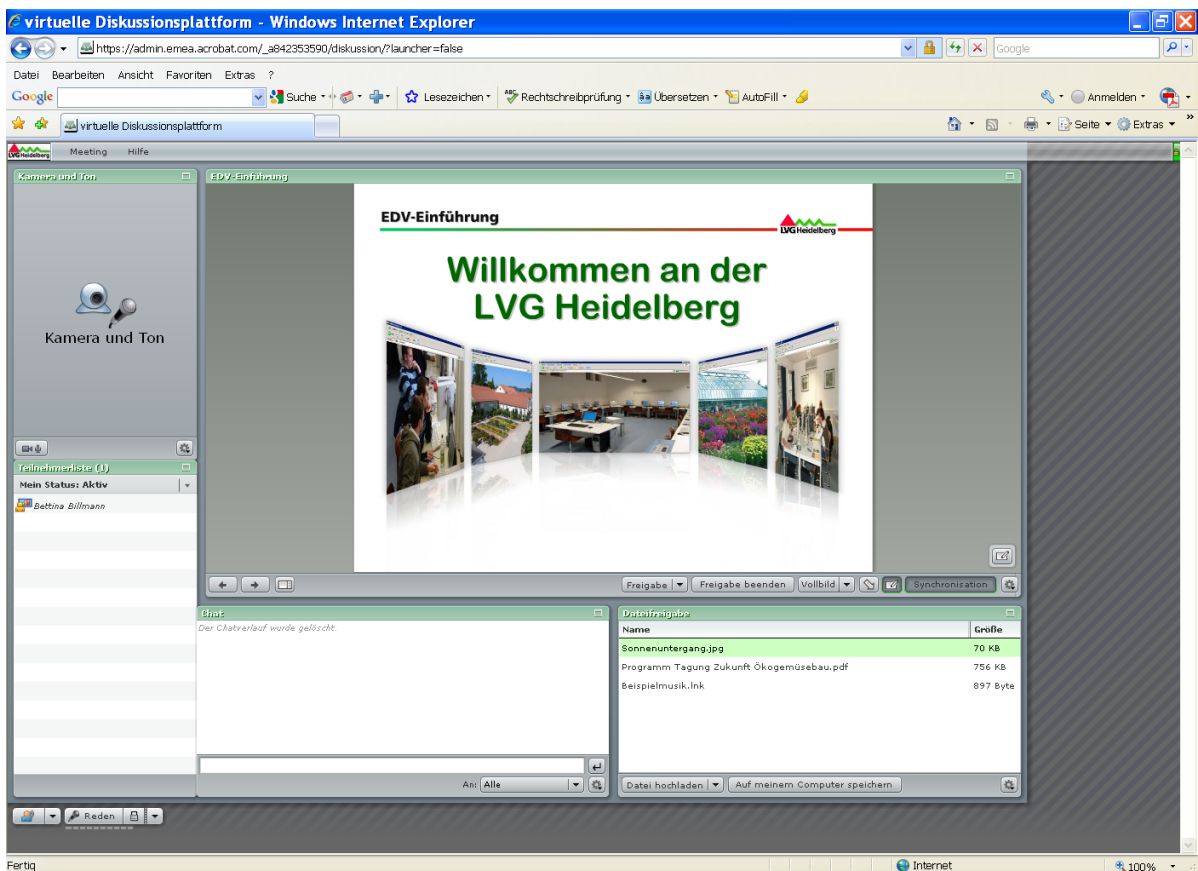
virtuelle Diskussionsplattform - Windows Internet Explorer

https://admin.emea.acrobat.com/_a842353590/diskussion/?launcher=false

Google

Datei Bearbeiten Ansicht Favoriten Extras ?

Google Suche Lesezeichen Rechtschreibprüfung Übersetzen AutoFill Anmelden

virtuelle Diskussionsplattform

Seite Extras

LVG Heidelberg Meeting Hilfe

Kamera und Ton

Kamera und Ton

Teilnehmerliste (1)

Mein Status: Aktiv

Bettina Billmann

EDV-Einführung

EDV-Einführung

LVG Heidelberg

Willkommen an der LVG Heidelberg

Freigabe Freigabe beenden Vollbild Synchronisation

Chat

Der Chatverlauf wurde gelöscht.

An: Alle

Dateifreigabe

| Name | Größe |
|---|---|
| Sonnenuntergang.jpg | 70 KB |
| Programm Tagung Zukunft Ökogemüsebau.pdf | 756 KB |
| Beispielmusik.lnk | 897 Byte |

Datei hochladen Auf meinem Computer speichern

Reden

Fertig Internet 100%